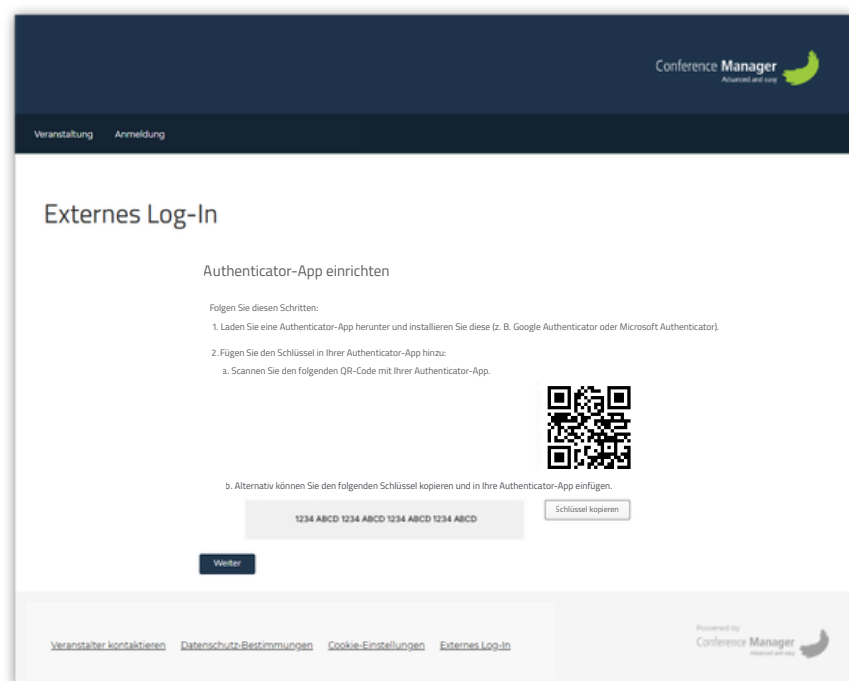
Conference Manager
Advanced and easy

Veranstaltung Anmeldung

Externes Log-In

Authenticator-App einrichten

Folgen Sie diesen Schritten:

1. Laden Sie eine Authenticator-App herunter und installieren Sie diese (z. B. Google Authenticator oder Microsoft Authenticator).

2. Fügen Sie den Schlüssel in Ihrer Authenticator-App hinzu:

a. Scannen Sie den folgenden QR-Code mit Ihrer Authenticator-App.

b. Alternativ können Sie den folgenden Schlüssel kopieren und in Ihre Authenticator-App einfügen.

1234 ABCD 1234 ABCD 1234 ABCD 1234 ABCD

Schlüssel kopieren

Weiter

Veranstalter kontaktieren Datenschutz-Bestimmungen Cookie-Einstellungen Externes Log-In

Powered by
Conference Manager
Advanced and easy